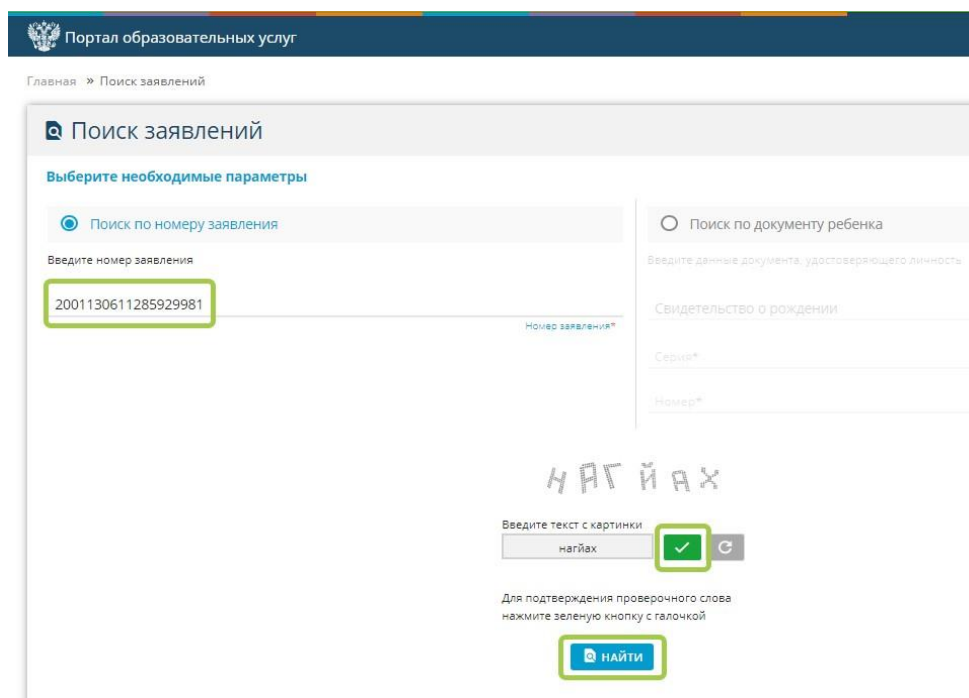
Портал образовательных услуг

Главная » Поиск заявлений

Поиск заявлений

Выберите необходимые параметры

Поиск по номеру заявления

Введите номер заявления

2001130611285929981

Номер заявления*

Поиск по документу ребенка

Введите данные документа, удостоверяющего личность

Свидетельство о рождении

Серия*

Номер*

НАГЙАХ

Введите текст с картинки

нагйах

Для подтверждения проверочного слова нажмите зеленую кнопку с галочкой

НАЙТИ